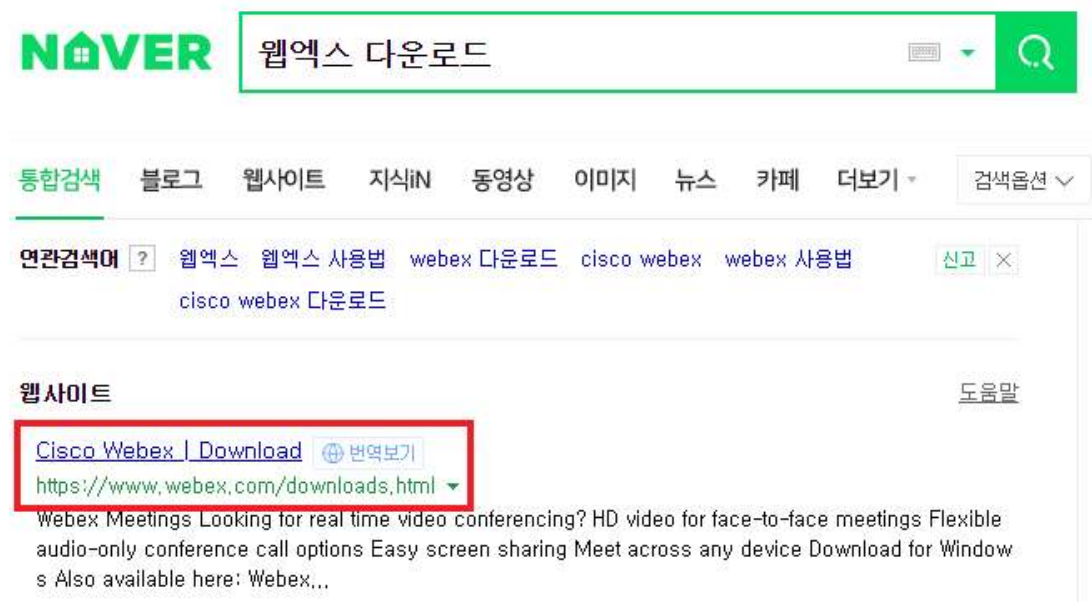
NAVER 웹엑스 다운로드

통합검색 블로그 웹사이트 지식iN 동영상 이미지 뉴스 카페 더보기 검색옵션

연관검색어 ? 웹엑스 웹엑스 사용법 webex 다운로드 cisco webex webex 사용법 cisco webex 다운로드 신고

웹사이트 도움말

Cisco Webex | Download 번역보기
https://www.webex.com/downloads.html
Webex Meetings Looking for real time video conferencing? HD video for face-to-face meetings Flexible audio-only conference call options Easy screen sharing Meet across any device Download for Windows Also available here: Webex...